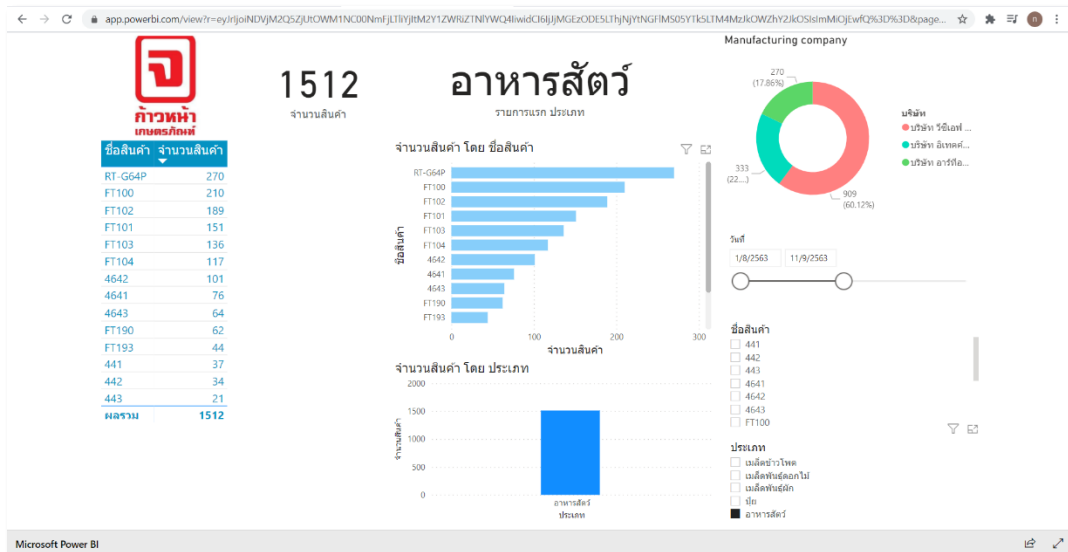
app.powerbi.com/view?r=eyJrIjoiNDVjM2Q5ZjUtOWM1NC00NmFjLTliYjItM2Y1ZWRiZTNlYWQ4IiwidCI6IjJjMGEzODE5LThjNjYtNGFlMS05YTk5LTM4MzJkOWZhY2JkOSIsImMiOjEwfQ%3D%3D&page...

จ
ก้าวหน้า
เกษตรภัณฑ์

1512
จำนวนสินค้า

อาหารสัตว์
รายการแรก ประเภท

| ชื่อสินค้า | จำนวนสินค้า |
|---|---|
| RT-G64P | 270 |
| FT100 | 210 |
| FT102 | 189 |
| FT101 | 151 |
| FT103 | 136 |
| FT104 | 117 |
| 4642 | 101 |
| 4641 | 76 |
| 4643 | 64 |
| FT190 | 62 |
| FT193 | 44 |
| 441 | 37 |
| 442 | 34 |
| 443 | 21 |
| ผลรวม | 1512 |

จำนวนสินค้า โดย ชื่อสินค้า
ชื่อสินค้า
RT-G64P
FT100
FT102
FT101
FT103
FT104
4642
4641
4643
FT190
FT193
0
100
200
300
จำนวนสินค้า

จำนวนสินค้า โดย ประเภท
จำนวนสินค้า
2000
1500
1000
500
0
อาหารสัตว์
ประเภท

Manufacturing company
270
(17.86%)
333
(22....)
909
(60.12%)
บริษัท
บริษัท วีซีเอฟ ...
บริษัท อิเทคค์...
บริษัท อาร์ที่อ...

วันที่
1/8/2563
11/9/2563

ชื่อสินค้า
441
442
443
4641
4642
4643
FT100

ประเภท
เมล็ดข้าวโพด
เมล็ดพันธุ์ดอกไม้
เมล็ดพันธุ์ผัก
ปุ๋ย
อาหารสัตว์

Microsoft Power BI